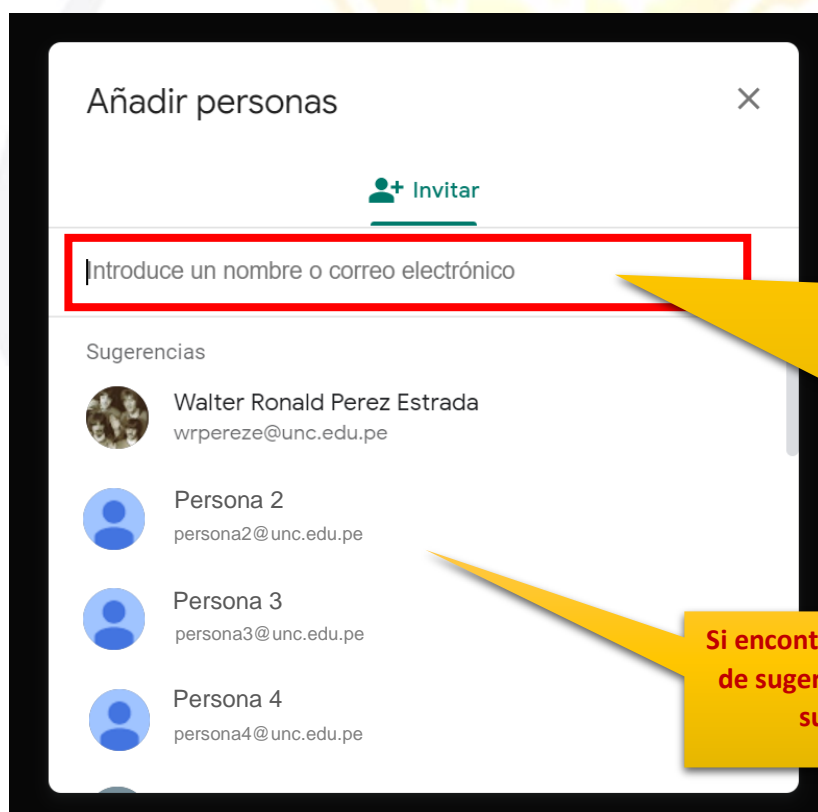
Añadir personas

×

Invitar

Introduce un nombre o correo electrónico

Sugerencias

Walter Ronald Perez Estrada
wrpereze@unc.edu.pe

Persona 2
persona2@unc.edu.pe

Persona 3
persona3@unc.edu.pe

Persona 4
persona4@unc.edu.pe

Si encont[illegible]
de suger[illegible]
su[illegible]